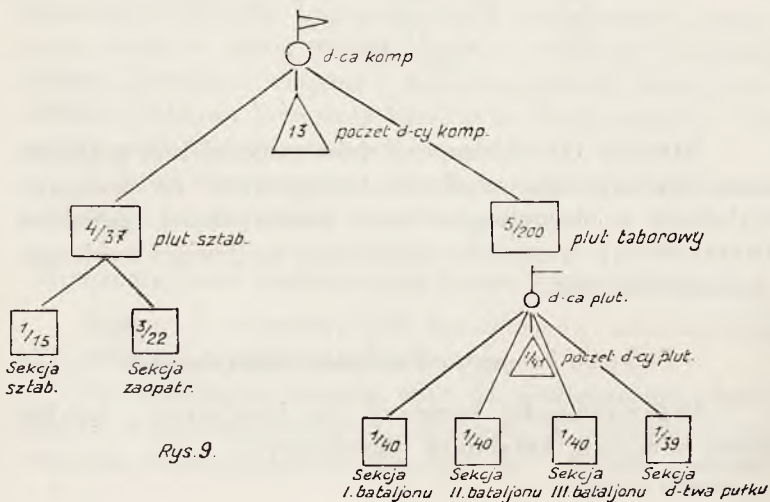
d-ca komp

13 poczet d-cy komp.

4/37 plut. sztab.

5/200 plut. taborowy

d-ca plut.

1/15 Sekcja sztab.

3/22 Sekcja zaopatr.

1/41 poczet d-cy plut.

Rys. 9.

1/40 Sekcja I. bataljonu

1/40 Sekcja II. bataljonu

1/40 Sekcja III. bataljonu

1/39 Sekcja d-twa pułku